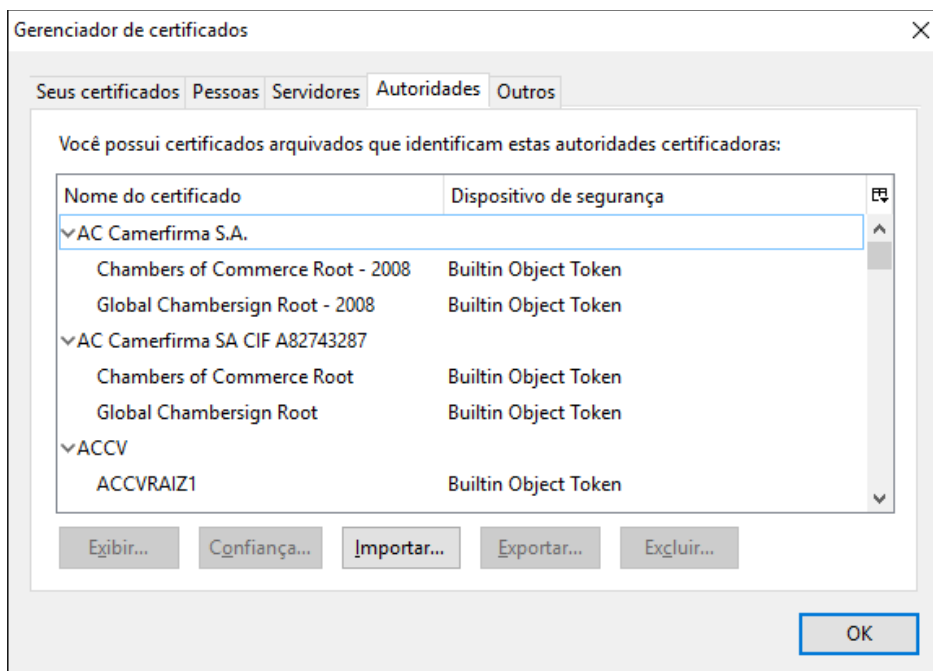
Gerenciador de certificados

Seus certificados | Pessoas | Servidores | Autoridades | Outros

Você possui certificados arquivados que identificam estas autoridades certificadoras:

| Nome do certificado | Dispositivo de segurança |
|---|---|
| AC Camerfirma S.A. | |
| Chambers of Commerce Root - 2008 | Builtin Object Token |
| Global Chambersign Root - 2008 | Builtin Object Token |
| AC Camerfirma SA CIF A82743287 | |
| Chambers of Commerce Root | Builtin Object Token |
| Global Chambersign Root | Builtin Object Token |
| ACCV | |
| ACCVRAIZ1 | Builtin Object Token |

Exibir... | Confiança... | Importar... | Exportar... | Excluir...

OK